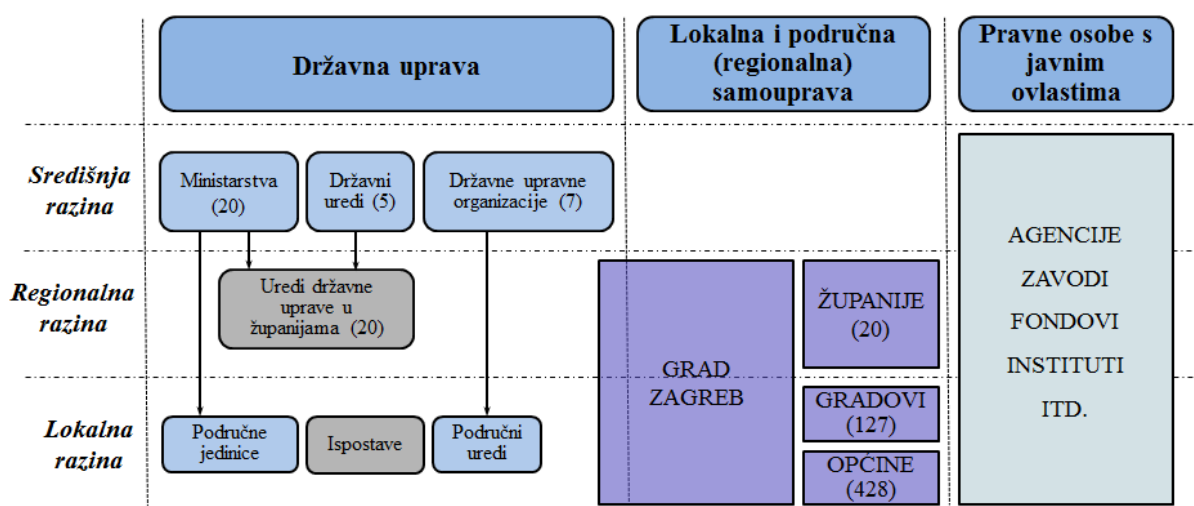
Državna uprava

Lokalna i područna (regionalna) samouprava

Pravne osobe s javnim ovlastima

Središnja razina

Ministarstva (20)

Državni uredi (5)

Državne upravne organizacije (7)

AGENCIJE

ZAVODI

FONDOVI

INSTITUTI

ITD.

Regionalna razina

Uredi državne uprave u županijama (20)

GRAD ZAGREB

ŽUPANIJE (20)

Lokalna razina

Područne jedinice

Ispostave

Područni uredi

GRADOVI (127)

OPĆINE (428)